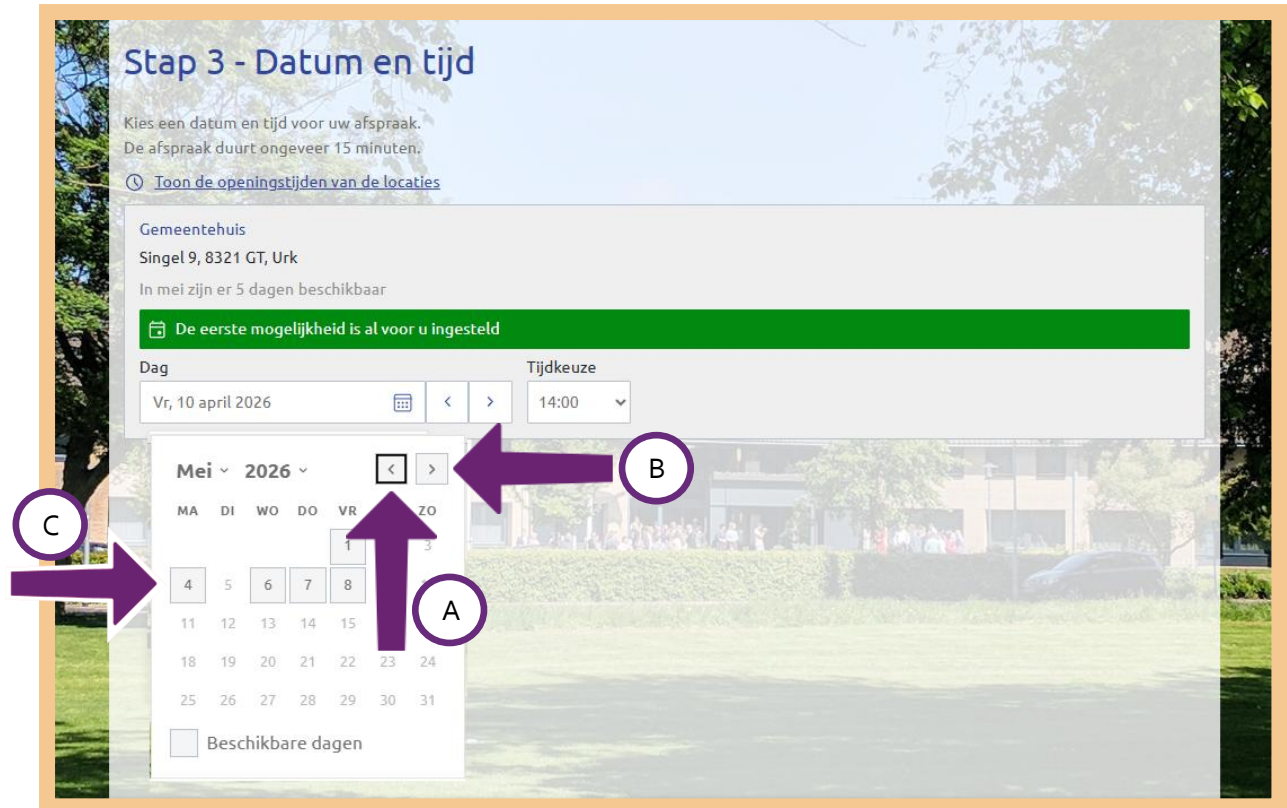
Stap 3 - Datum en tijd

Kies een datum en tijd voor uw afspraak.
De afspraak duurt ongeveer 15 minuten.

Toon de openingstijden van de locaties

Gemeentehuis
Singel 9, 8321 GT, Urk

In mei zijn er 5 dagen beschikbaar

De eerste mogelijkheid is al voor u ingesteld

Dag
Vr, 10 april 2026

Tijdkeuze
14:00

Mei 2026

| MA | DI | WO | DO | VR | | ZO |
|---|---|---|---|---|---|---|
| | | | | 1 | | 3 |
| 4 | 5 | 6 | 7 | 8 | | |
| 11 | 12 | 13 | 14 | 15 | | |
| 18 | 19 | 20 | 21 | 22 | 23 | 24 |
| 25 | 26 | 27 | 28 | 29 | 30 | 31 |

Beschikbare dagen

B

C

A